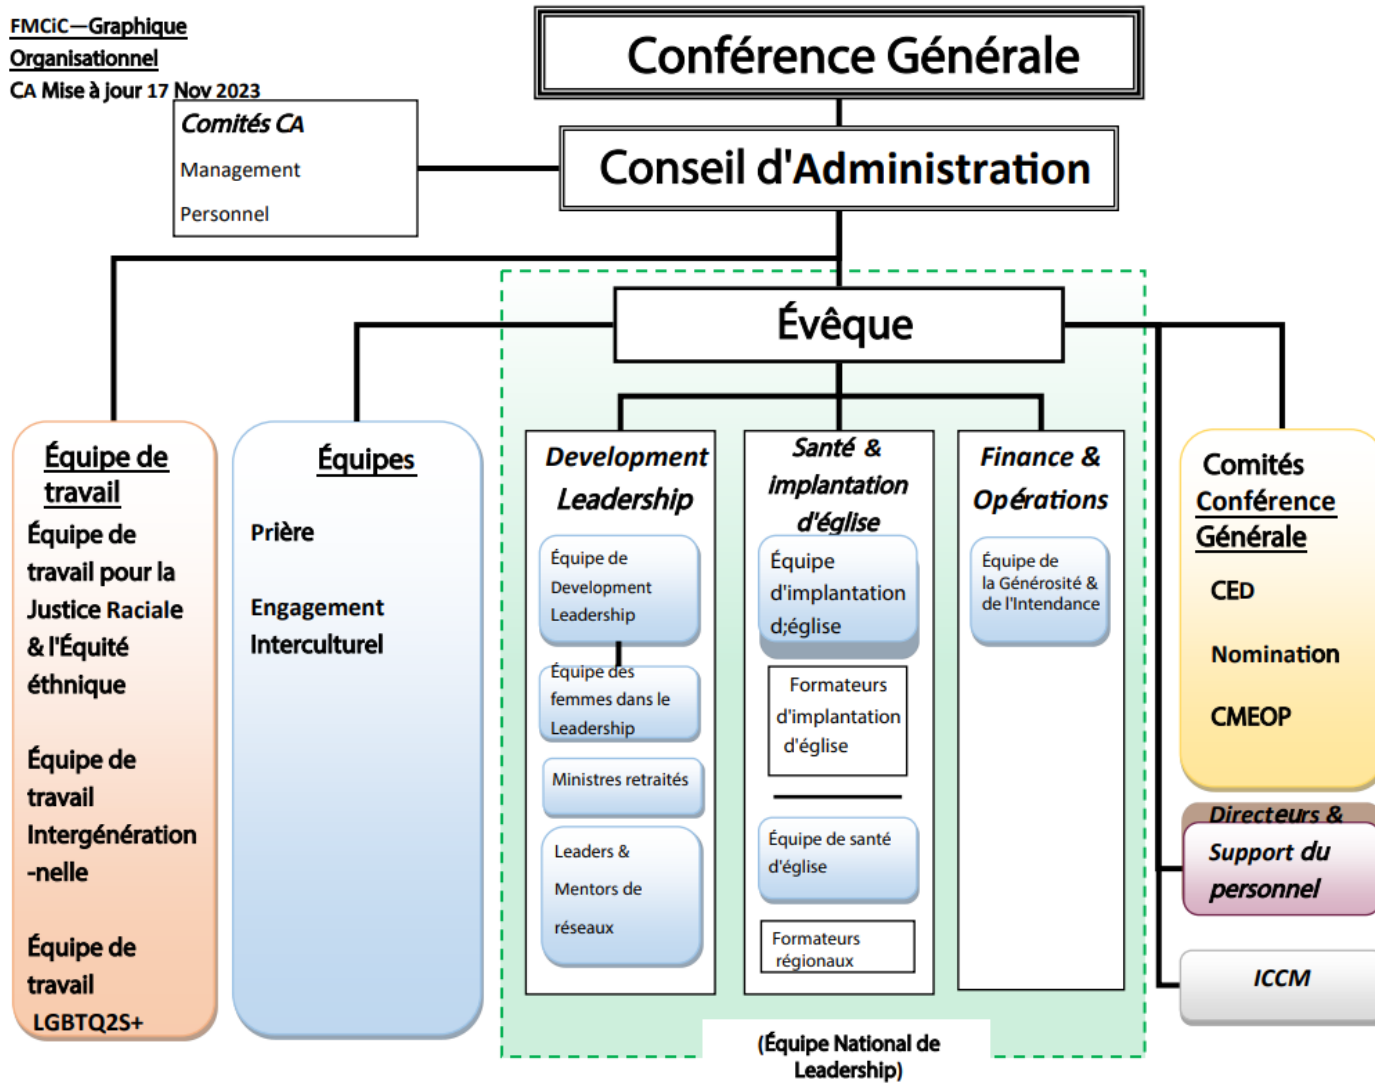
FMCiC—Graphique Organisationnel
CA Mise à jour 17 Nov 2023

Conférence Générale

Comités CA
Management
Personnel

Conseil d'Administration

Évêque

Équipe de travail
Équipe de travail pour la Justice Raciale & l'Équité éthnique

Équipe de travail Intergénération-nelle

Équipe de travail LGBTQ2S+

Équipes
Prière

Engagement Interculturel

Development Leadership
Équipe de Development Leadership
Équipe des femmes dans le Leadership
Ministres retraités
Leaders & Mentors de réseaux

Santé & implantation d'église
Équipe d'implantation d;église
Formateurs d'implantation d'église
Équipe de santé d'église
Formateurs régionaux

Finance & Opérations
Équipe de la Générosité & de l'Intendance

(Équipe National de Leadership)

Comités Conférence Générale
CED
Nomination
CMEOP

Directeurs & Support du personnel

ICCM